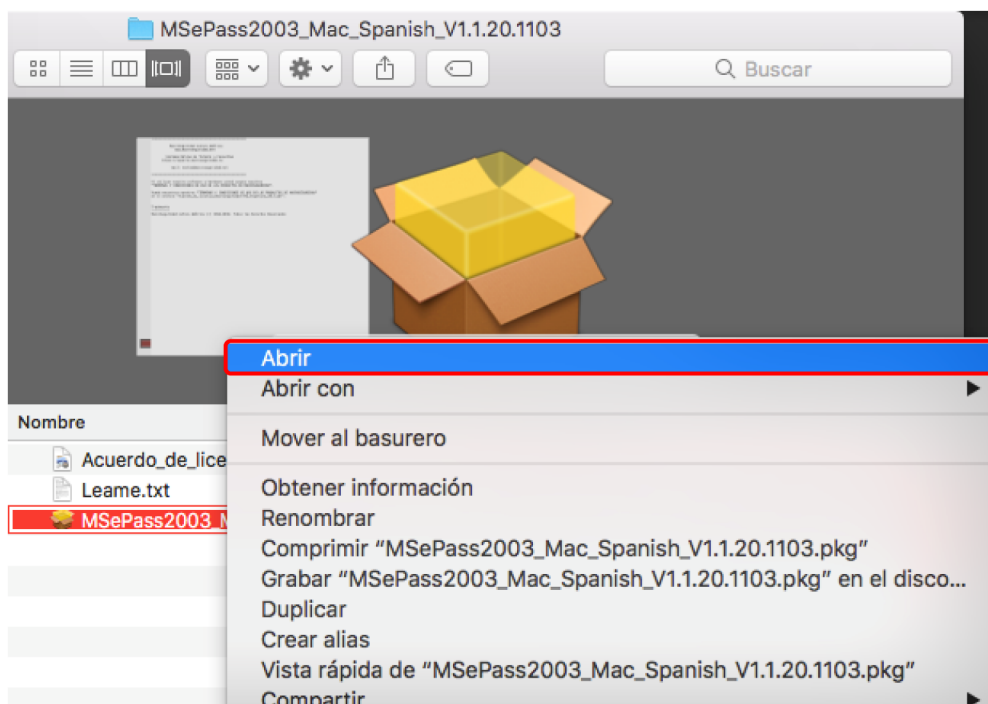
MSePass2003_Mac_Spanish_V1.1.20.1103

Buscar

Nombre

Acuerdo_de_lice

Leame.txt

MSePass2003_M

Abrir

Abrir con

Mover al basurero

Obtener información

Renombrar

Comprimir “MSePass2003_Mac_Spanish_V1.1.20.1103.pkg”

Grabar “MSePass2003_Mac_Spanish_V1.1.20.1103.pkg” en el disco...

Duplicar

Crear alias

Vista rápida de “MSePass2003_Mac_Spanish_V1.1.20.1103.pkg”

Compartir